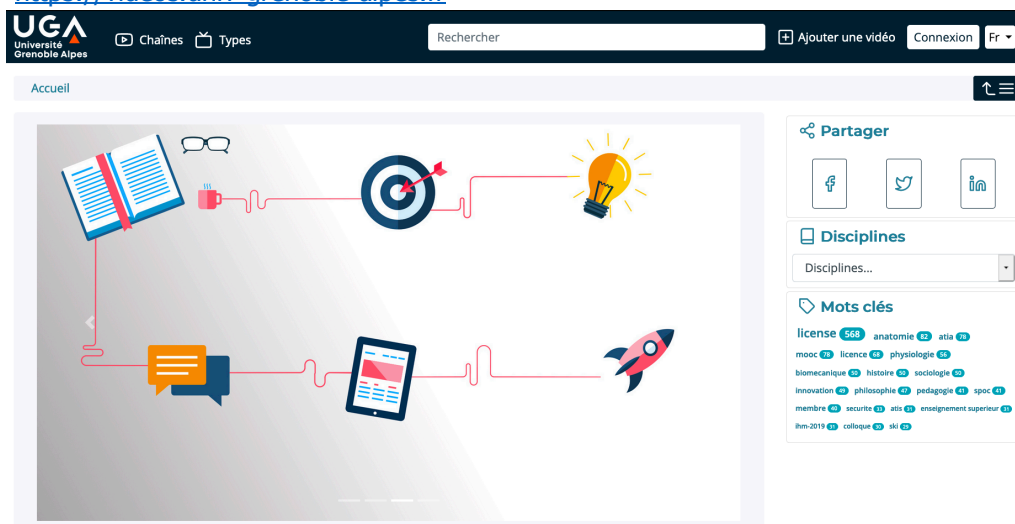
UGA Université Grenoble Alpes

Chaînes Types

Rechercher

Ajouter une vidéo Connexion Fr

Accueil

Partager

Disciplines

Disciplines...

Mots clés

license 568 anatomie 82 atia 78
mooc 78 licence 68 physiologie 56
biomecanique 50 histoire 50 sociologie 50
innovation 49 philosophie 47 pedagogie 41 spoc 41
membre 40 securite 33 atis 31 enseignement superieur 31
ihm-2019 31 colloque 30 ski 29